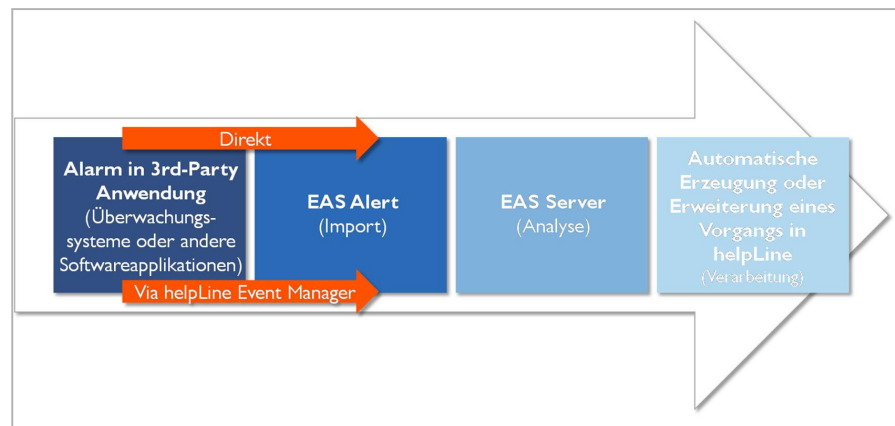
Direkt

Alarm in 3rd-Party Anwendung (Überwachungssysteme oder andere Softwareapplikationen)

Via helpLine Event Manager

EAS Alert (Import)

EAS Server (Analyse)

Automatische Erzeugung oder Erweiterung eines Vorgangs in helpLine (Verarbeitung)